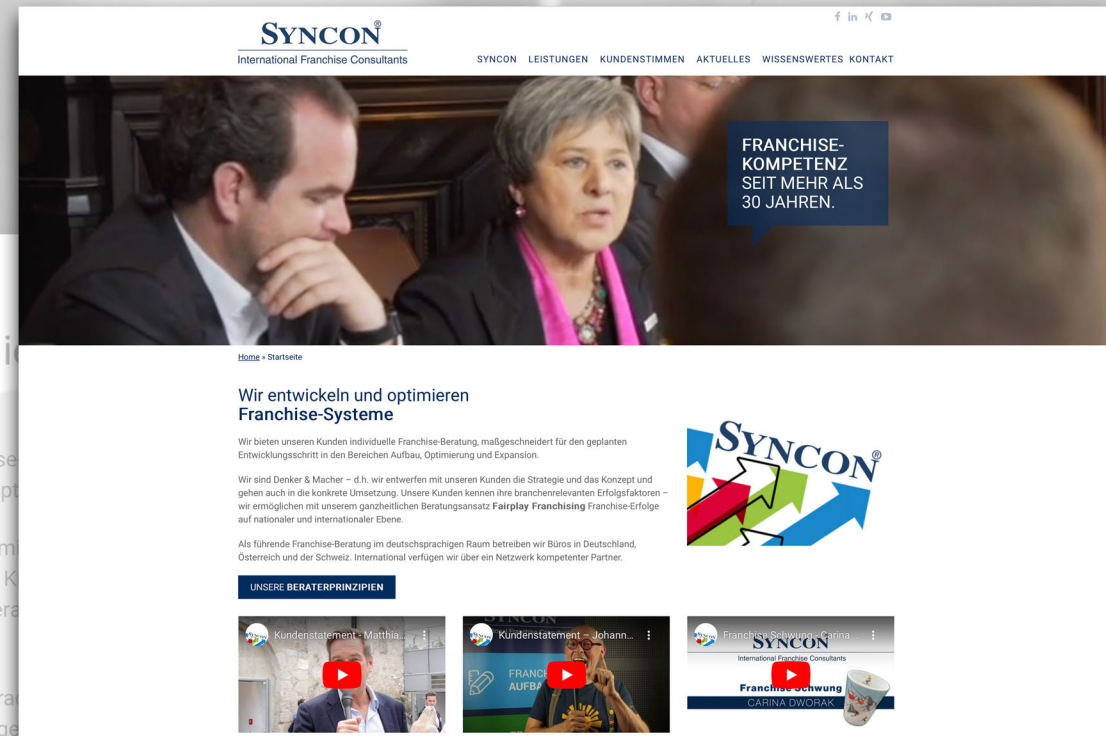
SYNCON®
International Franchise Consultants

SYNCON LEISTUNGEN KUNDENSTIMMEN AKTUELLES WISSENSWERTES KONTAKT

FRANCHISE-KOMPETENZ SEIT MEHR ALS 30 JAHREN.

Home » Startseite

Wir entwickeln und optimieren
Franchise-Systeme

Wir bieten unseren Kunden individuelle Franchise-Beratung, maßgeschneidert für den geplanten Entwicklungsschritt in den Bereichen Aufbau, Optimierung und Expansion.

Wir sind Denker & Macher – d.h. wir entwerfen mit unseren Kunden die Strategie und das Konzept und gehen auch in die konkrete Umsetzung. Unsere Kunden kennen ihre branchenrelevanten Erfolgsfaktoren – wir ermöglichen mit unserem ganzheitlichen Beratungsansatz **Fairplay Franchising** Franchise-Erfolge auf nationaler und internationaler Ebene.

Als führende Franchise-Beratung im deutschsprachigen Raum betreiben wir Büros in Deutschland, Österreich und der Schweiz. International verfügen wir über ein Netzwerk kompetenter Partner.

UNSERE BERATERPRINZIPIEN

SYNCON®

Kundenstatement - Matthia...

Kundenstatement – Johann...
SYNCON
FRANC
AUFBA

Franchise Schwung - Carina ...
SYNCON
International Franchise Consultants
Franchise Schwung
CARINA DWORAK